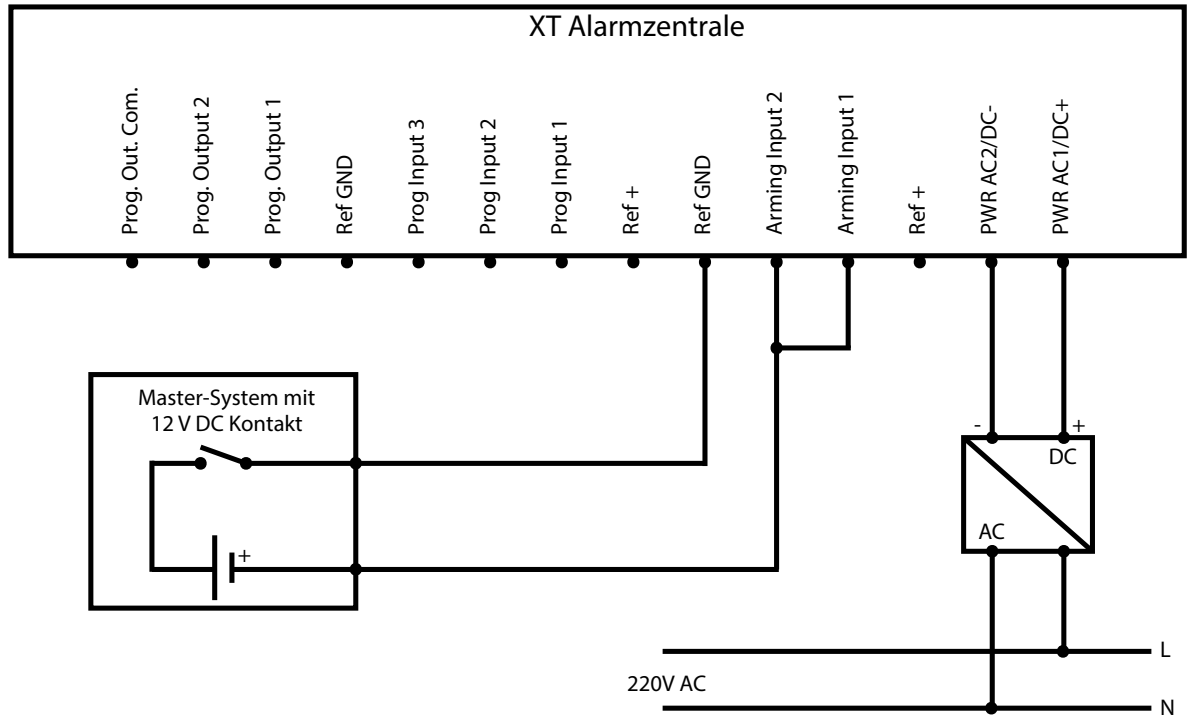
XT Alarmzentrale

Prog. Out. Com.
Prog. Output 2
Prog. Output 1
Ref GND
Prog Input 3
Prog Input 2
Prog Input 1
Ref +
Ref GND
Arming Input 2
Arming Input 1
Ref +
PWR AC2/DC-
PWR AC1/DC+

Master-System mit 12 V DC Kontakt

+

-
+
DC
AC

L
220V AC
N